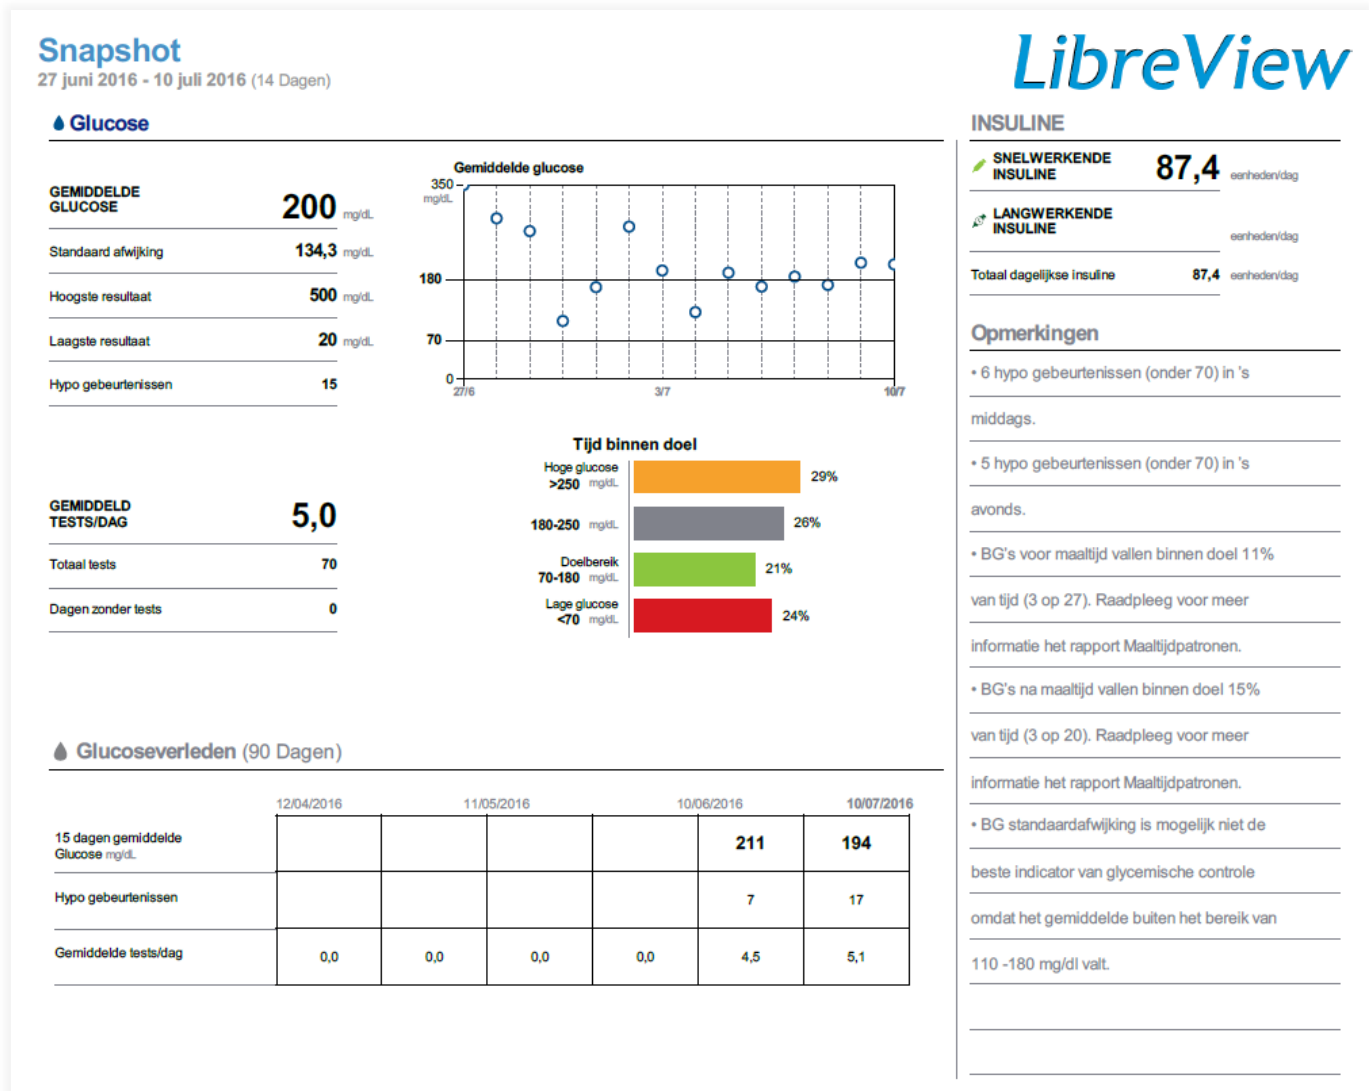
Snapshot
27 juni 2016 - 10 juli 2016 (14 Dagen)

LibreView

Glucose

GEMIDDELDE GLUCOSE 200 mg/dL
Standaard afwijking 134,3 mg/dL
Hoogste resultaat 500 mg/dL
Laagste resultaat 20 mg/dL
Hypo gebeurtenissen 15

Gemiddelde glucose
350 mg/dL
180
70
0
27/6
3/7
10/7

GEMIDDELD TESTS/DAG 5,0
Totaal tests 70
Dagen zonder tests 0

Tijd binnen doel
Hoge glucose >250 mg/dL 29%
180-250 mg/dL 26%
Doelbereik 70-180 mg/dL 21%
Lage glucose <70 mg/dL 24%

INSULINE
SNELWERKENDE INSULINE 87,4 eenheden/dag
LANGWERKENDE INSULINE eenheden/dag
Totaal dagelijkse insuline 87,4 eenheden/dag

Opmerkingen
• 6 hypo gebeurtenissen (onder 70) in 's middags.
• 5 hypo gebeurtenissen (onder 70) in 's avonds.
• BG's voor maaltijd vallen binnen doel 11% van tijd (3 op 27). Raadpleeg voor meer informatie het rapport Maaltijdpatronen.
• BG's na maaltijd vallen binnen doel 15% van tijd (3 op 20). Raadpleeg voor meer informatie het rapport Maaltijdpatronen.
• BG standaardafwijking is mogelijk niet de beste indicator van glycemische controle omdat het gemiddelde buiten het bereik van 110 -180 mg/dl valt.

Glucoseverleden (90 Dagen)

| | 12/04/2016 | | 11/05/2016 | | 10/06/2016 | 10/07/2016 |
|---|---|---|---|---|---|---|
| 15 dagen gemiddelde Glucose mg/dL | | | | | 211 | 194 |
| Hypo gebeurtenissen | | | | | 7 | 17 |
| Gemiddelde tests/dag | 0,0 | 0,0 | 0,0 | 0,0 | 4,5 | 5,1 |